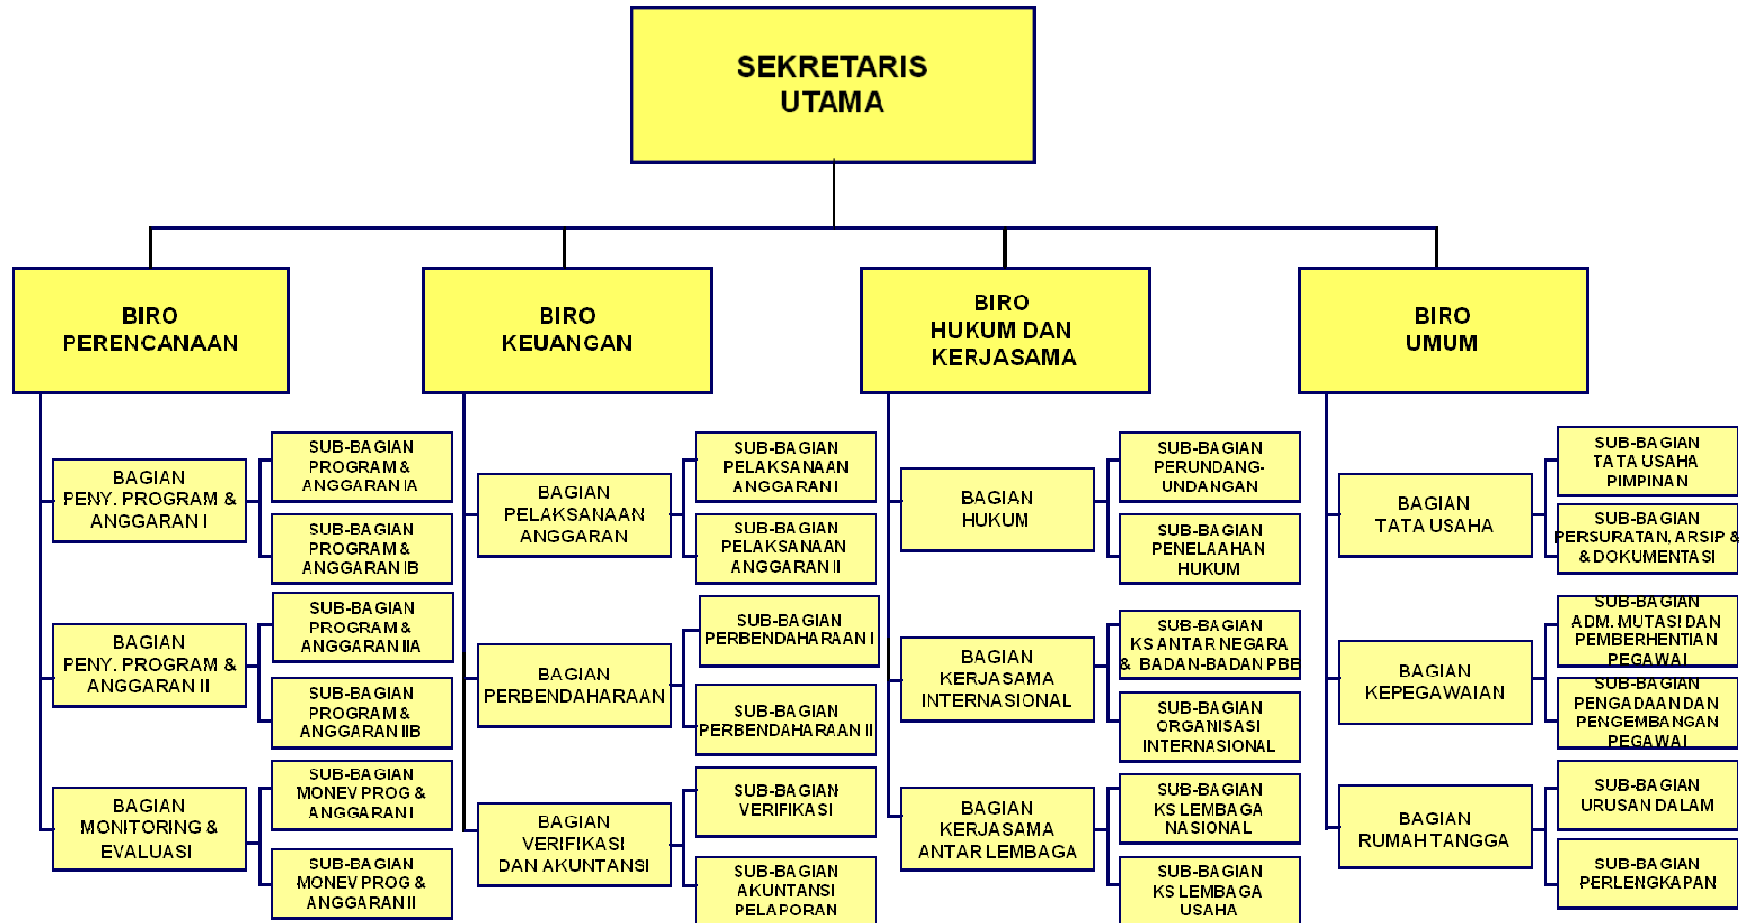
SEKRETARIS UTAMA

BIRO PERENCANAAN

BAGIAN PENY. PROGRAM & ANGGARAN I

SUB-BAGIAN PROGRAM & ANGGARAN IA

SUB-BAGIAN PROGRAM & ANGGARAN IB

BAGIAN PENY. PROGRAM & ANGGARAN II

SUB-BAGIAN PROGRAM & ANGGARAN IIA

SUB-BAGIAN PROGRAM & ANGGARAN IIB

BAGIAN MONITORING & EVALUASI

SUB-BAGIAN MONEV PROG & ANGGARAN I

SUB-BAGIAN MONEV PROG & ANGGARAN II

BIRO KEUANGAN

BAGIAN PELAKSANAAN ANGGARAN

SUB-BAGIAN PELAKSANAAN ANGGARAN I

SUB-BAGIAN PELAKSANAAN ANGGARAN II

BAGIAN PERBENDAHARAAN

SUB-BAGIAN PERBENDAHARAAN I

SUB-BAGIAN PERBENDAHARAAN II

BAGIAN VERIFIKASI DAN AKUNTANSI

SUB-BAGIAN VERIFIKASI

SUB-BAGIAN AKUNTANSI PELAPORAN

BIRO HUKUM DAN KERJASAMA

BAGIAN HUKUM

SUB-BAGIAN PERUNDANG-UNDANGAN

SUB-BAGIAN PENELAAHAN HUKUM

BAGIAN KERJASAMA INTERNASIONAL

SUB-BAGIAN KS ANTAR NEGARA & BADAN-BADAN PBB

SUB-BAGIAN ORGANISASI INTERNASIONAL

BAGIAN KERJASAMA ANTAR LEMBAGA

SUB-BAGIAN KS LEMBAGA NASIONAL

SUB-BAGIAN KS LEMBAGA USAHA

BIRO UMUM

BAGIAN TATA USAHA

SUB-BAGIAN TATA USAHA PIMPINAN

SUB-BAGIAN PERSURATAN, ARSIP & DOKUMENTASI

BAGIAN KEPEGAWAIAN

SUB-BAGIAN ADM. MUTASI DAN PEMBERHENTIAN PEGAWAI

SUB-BAGIAN PENGADAAN DAN PENGEMBANGAN PEGAWAI

BAGIAN RUMAH TANGGA

SUB-BAGIAN URUSAN DALAM

SUB-BAGIAN PERLENGKAPAN